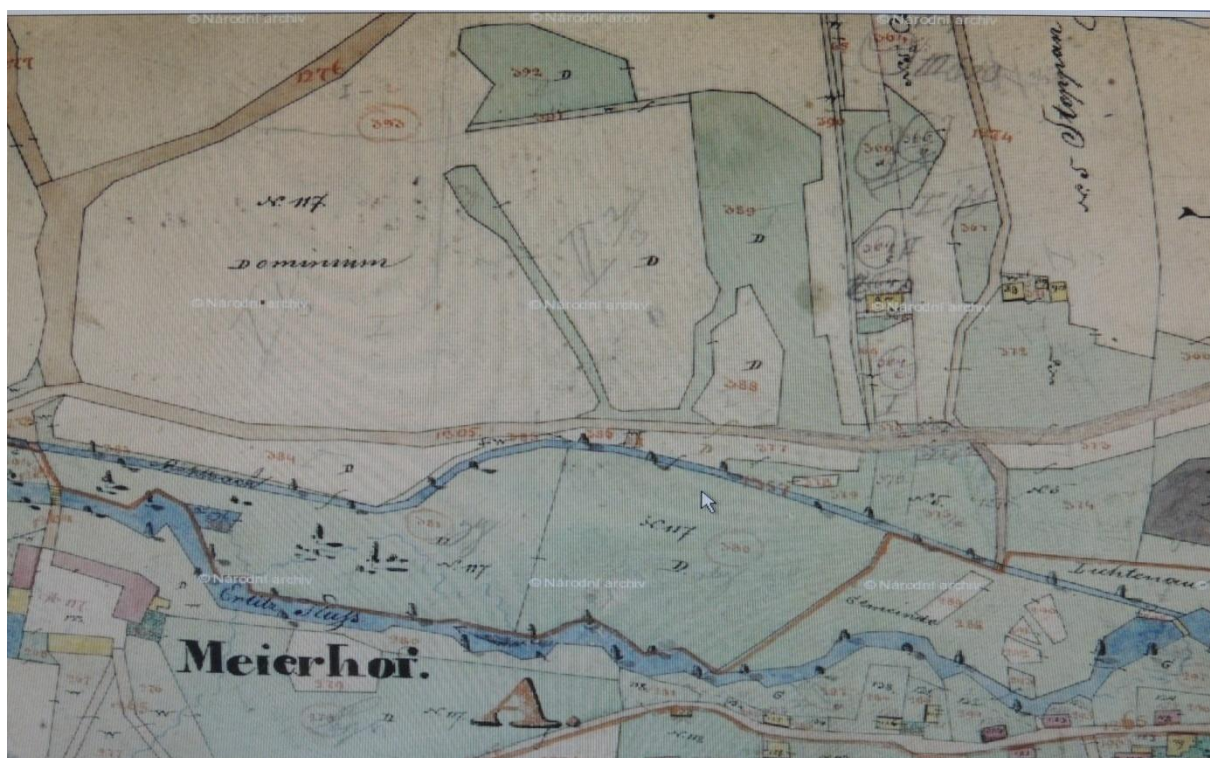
© Národní archiv
© Národní archiv
© Národní archiv
1276
392
390
391
D
No 117
Dominium
389
D
D
© Národní archiv
© Národní archiv
© Národní archiv
388
D
384
D
386
377
No 117
No 117
Erlitz Fluss
Meierhof.
A.
No 117
© Národní archiv
© Národní archiv
© Národní archiv
Gemeinde
Lichtenau
373
374
375
G
G
No 117
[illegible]